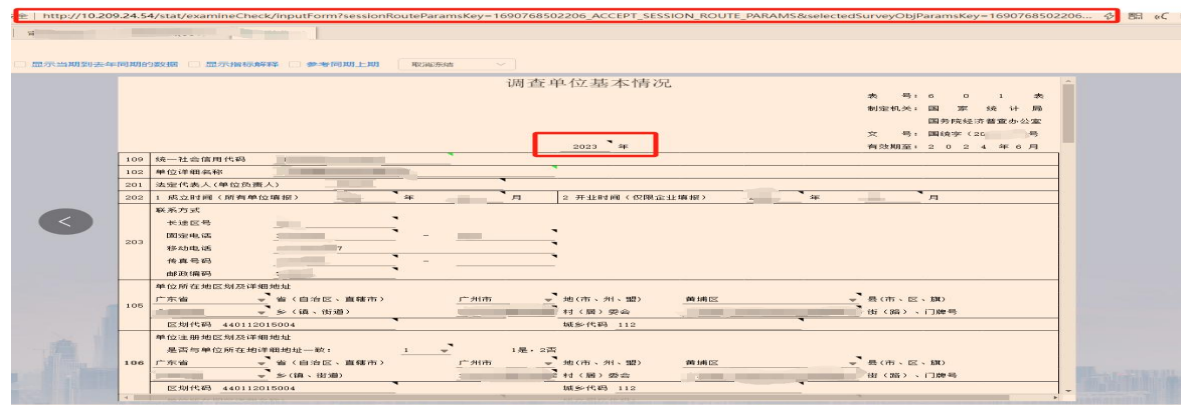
http://10.209.24.54/stat/examineCheck/inputForm?sessionRouteParamsKey=1690768502206_ACCEPT_SESSION_ROUTE_PARAMS&selectedSurveyObjParamsKey=1690768502206...

显示当期到去年同期的数据 显示指标解释 参考同期上期 取消冻结

调查单位基本情况

表 号：6 0 1 表
制定机关：国 家 统 计 局
国务院经济普查办公室
文 号：国统字（20 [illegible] 号
有效期至：2 0 2 4 年 6 月

2023 年

| 109 | 统一社会信用代码 | |
|---|---|---|
| 102 | 单位详细名称 | |
| 201 | 法定代表人（单位负责人） | |
| 202 | 1 成立时间（所有单位填报） 年 月 | 2 开业时间（仅限企业填报） 年 月 |
| 203 | 联系方式 长途区号 固定电话 — 移动电话 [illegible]7 传真号码 — 邮政编码 | |
| 105 | 单位所在地区划及详细地址 广东省 省（自治区、直辖市） 广州市 地（市、州、盟） 黄埔区 县（市、区、旗） 乡（镇、街道） 村（居）委会 街（路）、门牌号 区划代码 440112015004 城乡代码 112 | |
| 106 | 单位注册地区划及详细地址 是否与单位所在地详细地址一致： 1 1是，2否 广东省 省（自治区、直辖市） 广州市 地（市、州、盟） 黄埔区 县（市、区、旗） 乡（镇、街道） 村（居）委会 街（路）、门牌号 区划代码 440112015004 城乡代码 112 | |